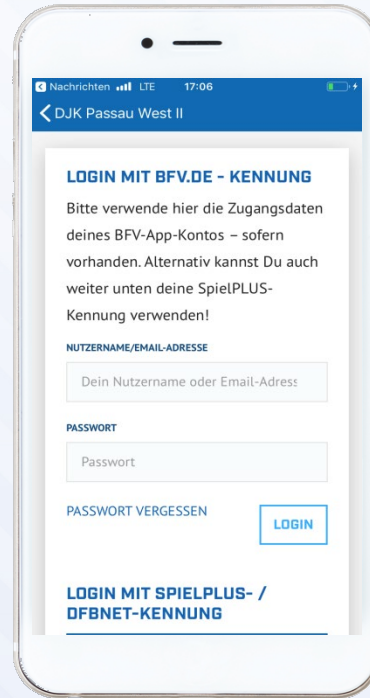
Nachrichten LTE 17:06

DJK Passau West II

LOGIN MIT BFV.DE - KENNUNG

Bitte verwende hier die Zugangsdaten deines BFV-App-Kontos – sofern vorhanden. Alternativ kannst Du auch weiter unten deine SpielPLUS-Kennung verwenden!

NUTZERNAME/EMAIL-ADRESSE

Dein Nutzername oder Email-Adress

PASSWORT

Passwort

PASSWORT VERGESSEN

LOGIN

LOGIN MIT SPIELPLUS- / DFBNET-KENNUNG